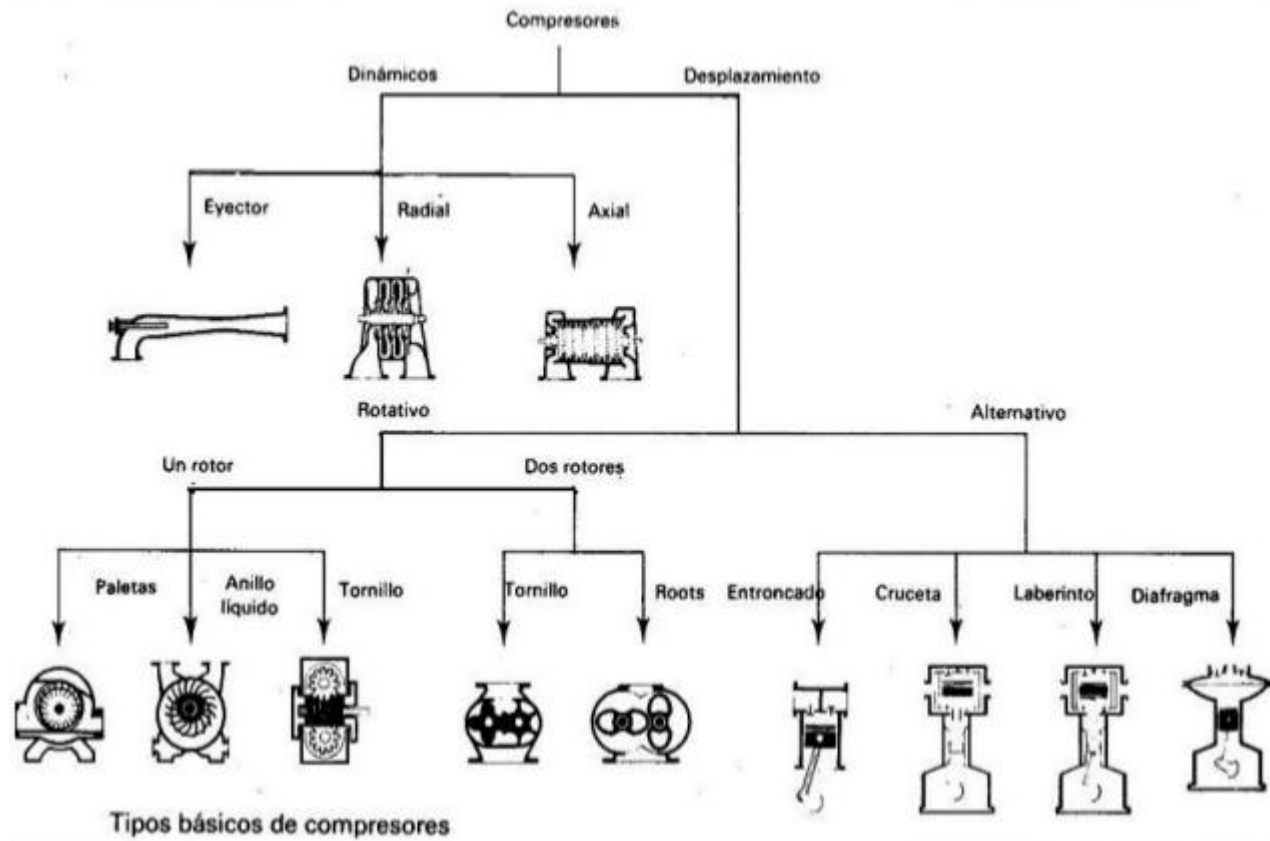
Compresores

Dinámicos

Desplazamiento

Eyector

Radial

Axial

Rotativo

Alternativo

Un rotor

Dos rotores

Paletas

Anillo líquido

Tornillo

Tornillo

Roots

Entroncado

Cruceta

Laberinto

Diafragma

Tipos básicos de compresores